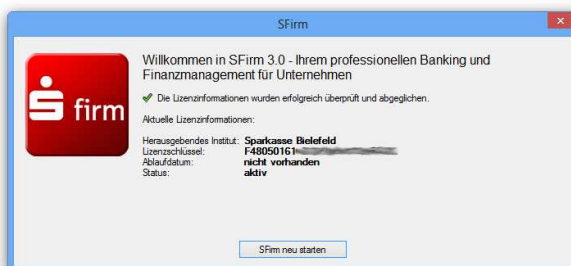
SFirm

firm

Willkommen in SFirm 3.0 - Ihrem professionellen Banking und Finanzmanagement für Unternehmen

Die Lizenzinformationen wurden erfolgreich überprüft und abgeglichen.

Aktuelle Lizenzinformationen:

| | |
|---|---|
| Herausgebendes Institut: | Sparkasse Bielefeld |
| Lizenzschlüssel: | F48050161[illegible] |
| Ablaufdatum: | nicht vorhanden |
| Status: | aktiv |

SFirm neu starten